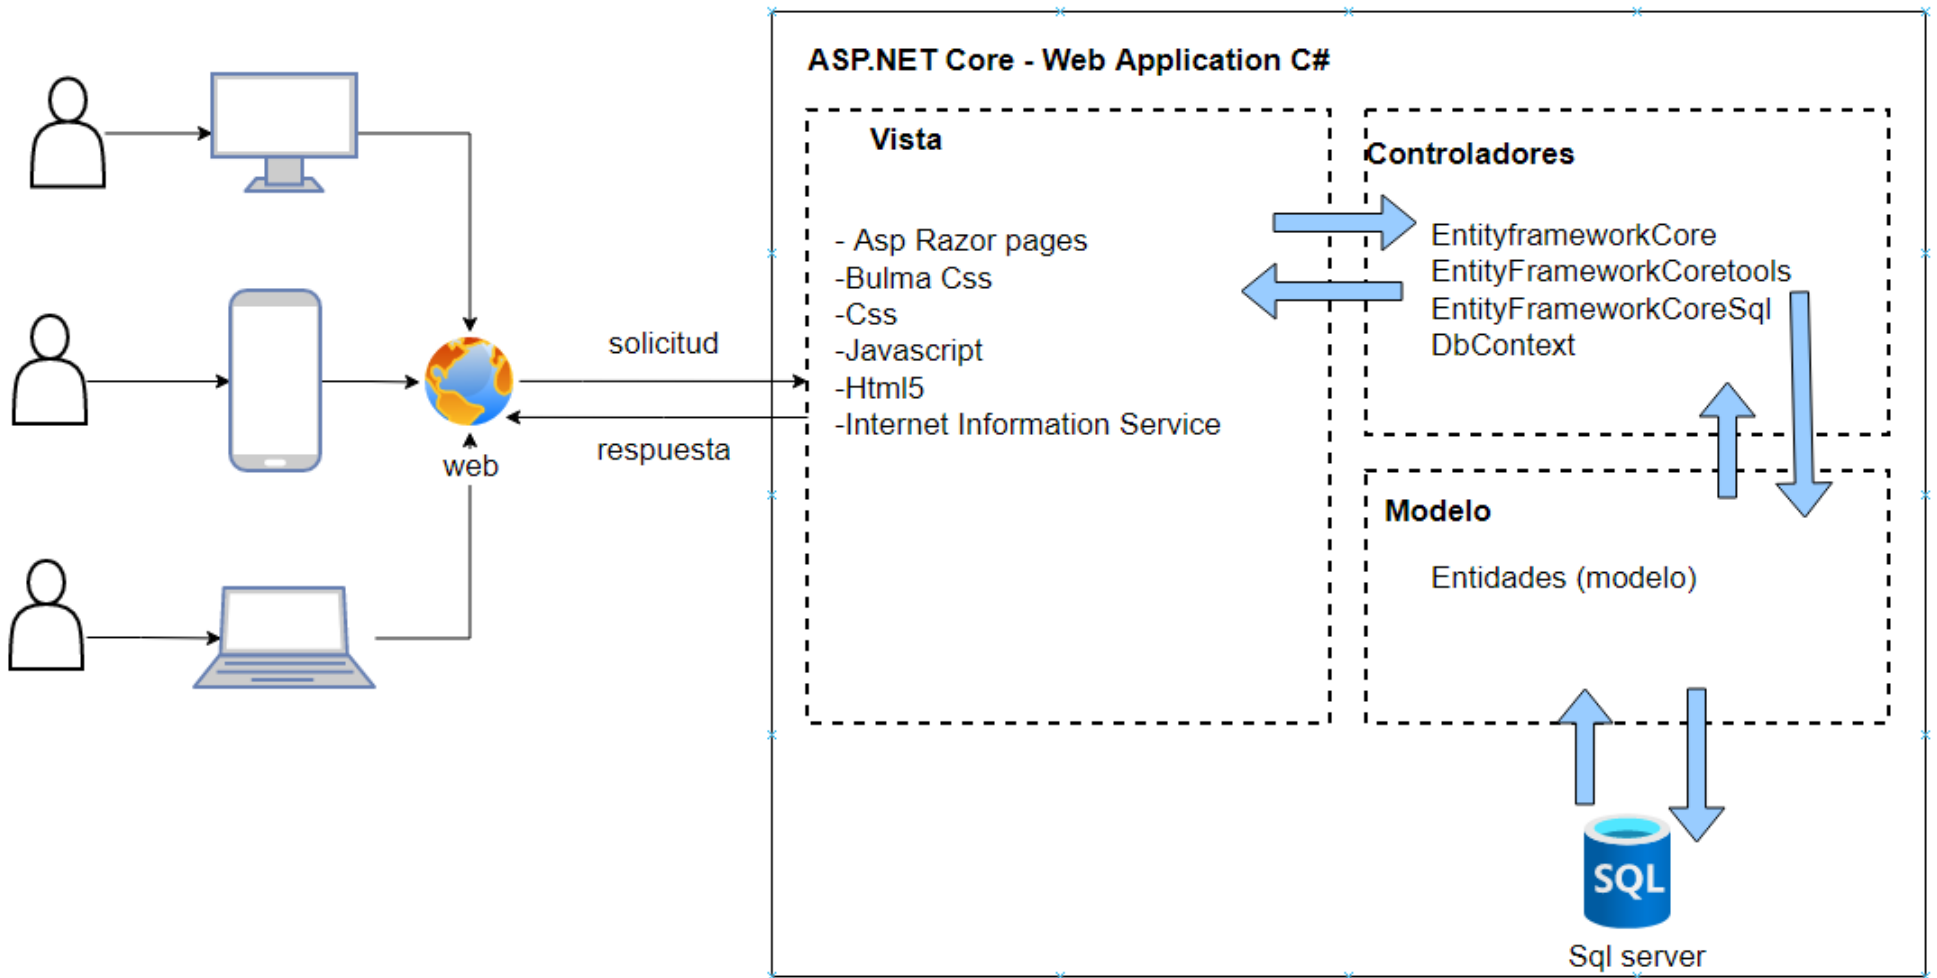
ASP.NET Core - Web Application C#

Vista

- Asp Razor pages
-Bulma Css
-Css
-Javascript
-Html5
-Internet Information Service

Controladores

EntityframeworkCore
EntityFrameworkCoretools
EntityFrameworkCoreSql
DbContext

Modelo

Entidades (modelo)

solicitud

respuesta

web

SQL

Sql server